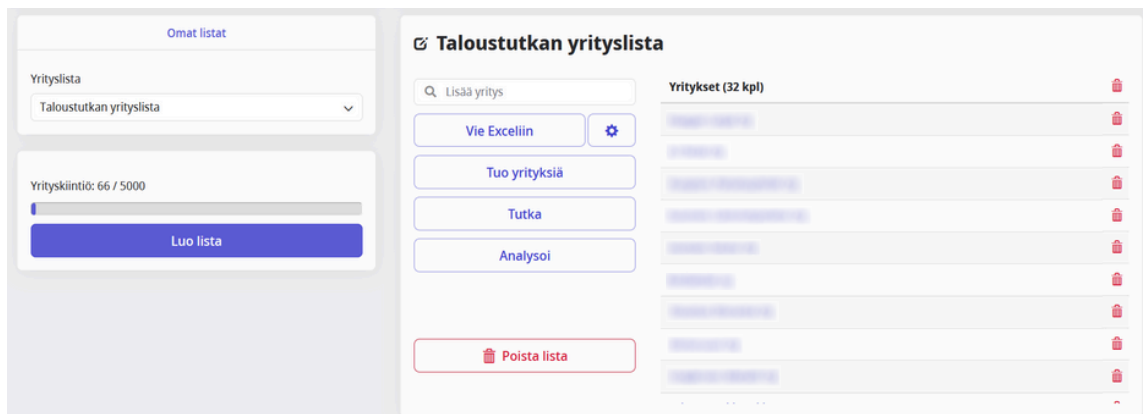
Omat listat

Yrityslista

Taloustutkan yrityslista

Yrityskiintiö: 66 / 5000

Luo lista

Taloustutkan yrityslista

Lisää yritys

Vie Exceliin

Tuo yrityksiä

Tutka

Analysoi

Poista lista

Yritykset (32 kpl)

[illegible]

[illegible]

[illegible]

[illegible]

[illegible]

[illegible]

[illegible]

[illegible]

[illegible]